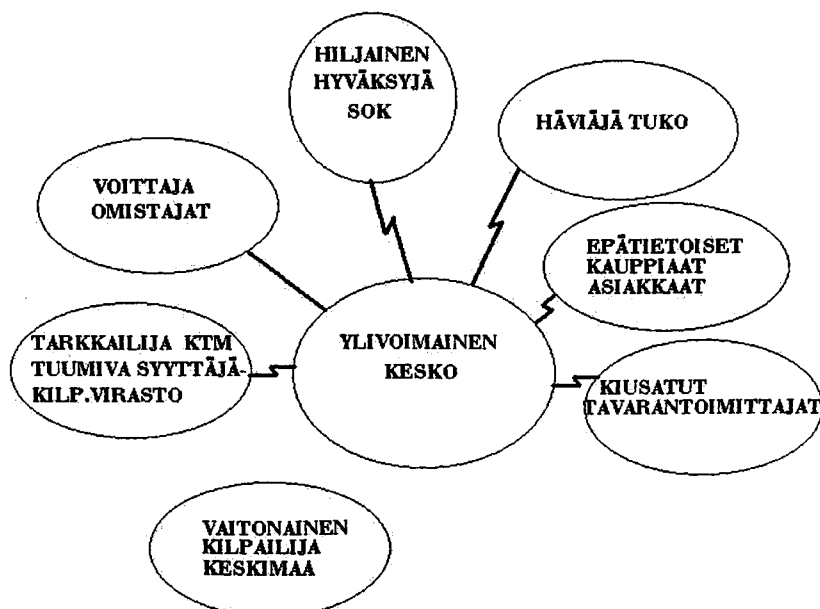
HILJAINEN HYVÄKSYJÄ SOK

HÄVIÄJÄ TUKO

VOITTAJA OMISTAJAT

EPÄTIETOISET KAUPPIAAT ASIAKKAAT

TARKKAILIJA KTM TUUMIVA SYYTTÄJÄ-KILP.VIRASTO

YLIVOIMAINEN KESKO

KIUSATUT TAVARANTOIMITTAJAT

VAITONAINEN KILPAILIJA KESKIMAA